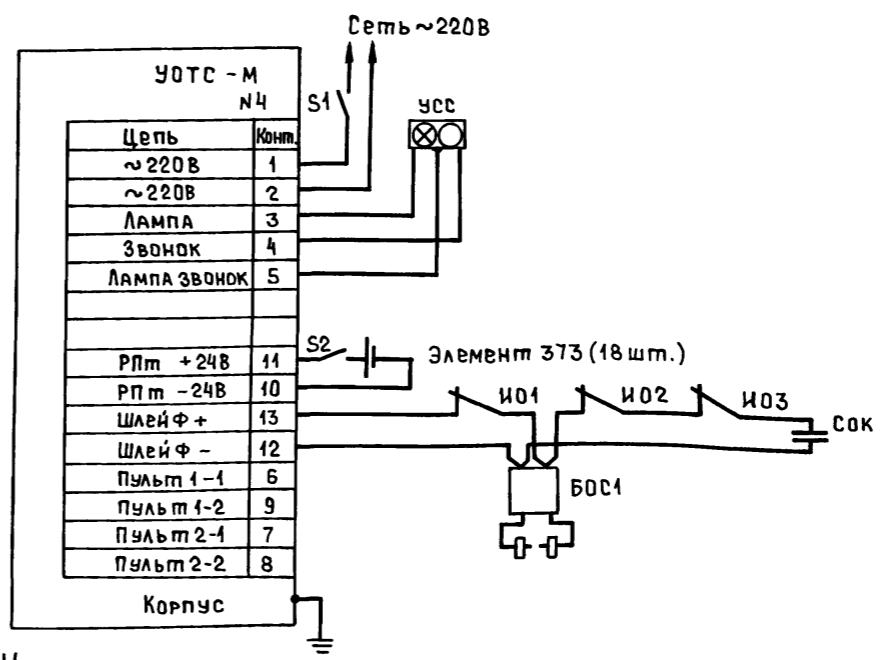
Сеть ~220В

УОТС - М
N4

S1

УСС

| Цепь | Конт. |
|---|---|
| ~220В | 1 |
| ~220В | 2 |
| Лампа | 3 |
| Звонок | 4 |
| Лампа звонок | 5 |
| | |
| | |
| РПт +24В | 11 |
| РПт -24В | 10 |
| Шлейф + | 13 |
| Шлейф - | 12 |
| Пульт 1-1 | 6 |
| Пульт 1-2 | 9 |
| Пульт 2-1 | 7 |
| Пульт 2-2 | 8 |

S2

Элемент 373 (18 шт.)

ИО1

ИО2

ИО3

СОК

БОС1

Корпус